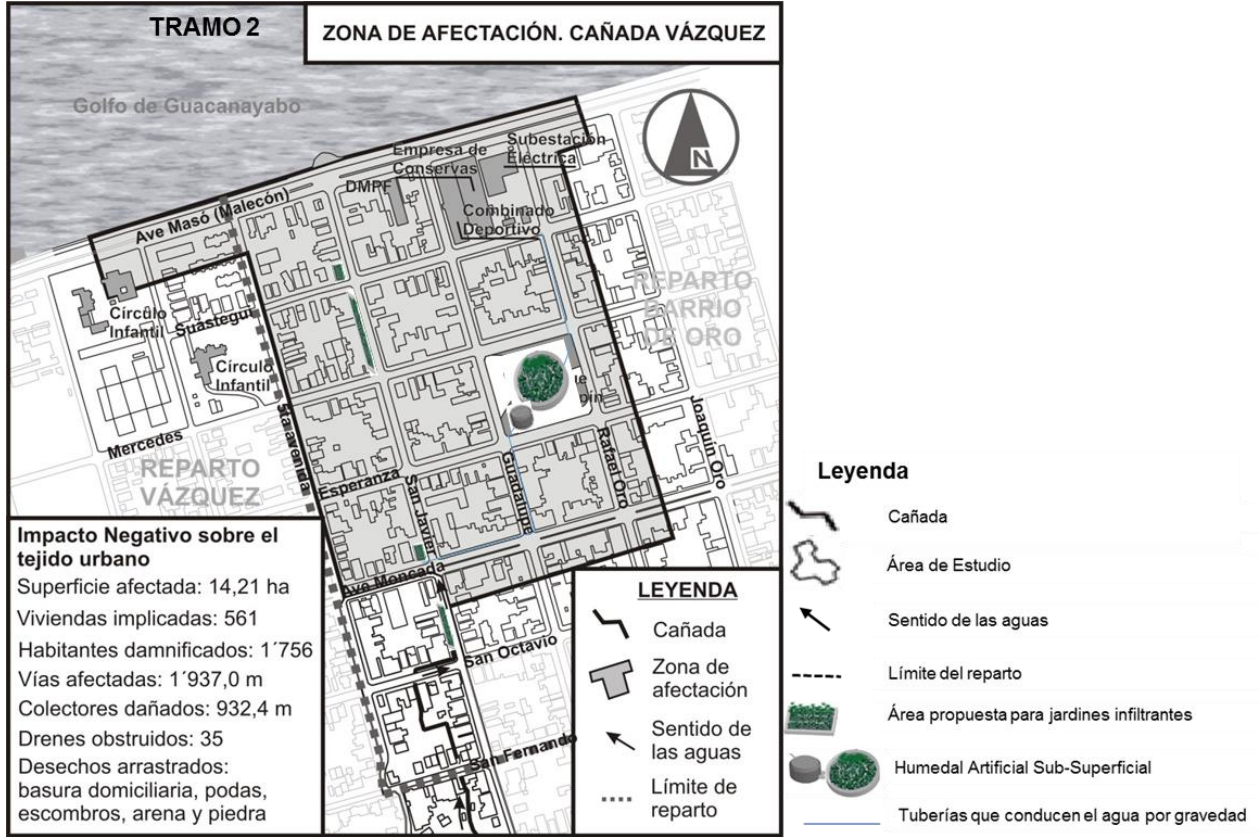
TRAMO 2

ZONA DE AFECTACIÓN. CAÑADA VÁZQUEZ

Golfo de Guacanayabo

Empresa de Conservas

Subestación Eléctrica

DMPF

Combinado Deportivo

Ave Masó (Malecón)

REPARTO BARRIO DE ORO

Círculo Infantil

Suástegui

Círculo Infantil

Mercedes

REPARTO VÁZQUEZ

Saavedra

Esperanza

San Javier

Guadalupe

Rafael Oro

Joaquín Oro

Ave Moncada

San Octavio

San Fernando

Impacto Negativo sobre el tejido urbano
Superficie afectada: 14,21 ha
Viviendas implicadas: 561
Habitantes damnificados: 1´756
Vías afectadas: 1´937,0 m
Colectores dañados: 932,4 m
Drenes obstruidos: 35
Desechos arrastrados: basura domiciliaria, podas, escombros, arena y piedra

LEYENDA
Cañada
Zona de afectación
Sentido de las aguas
Límite de reparto

Leyenda
Cañada
Área de Estudio
Sentido de las aguas
Límite del reparto
Área propuesta para jardines infiltrantes
Humedal Artificial Sub-Superficial
Tuberías que conducen el agua por gravedad